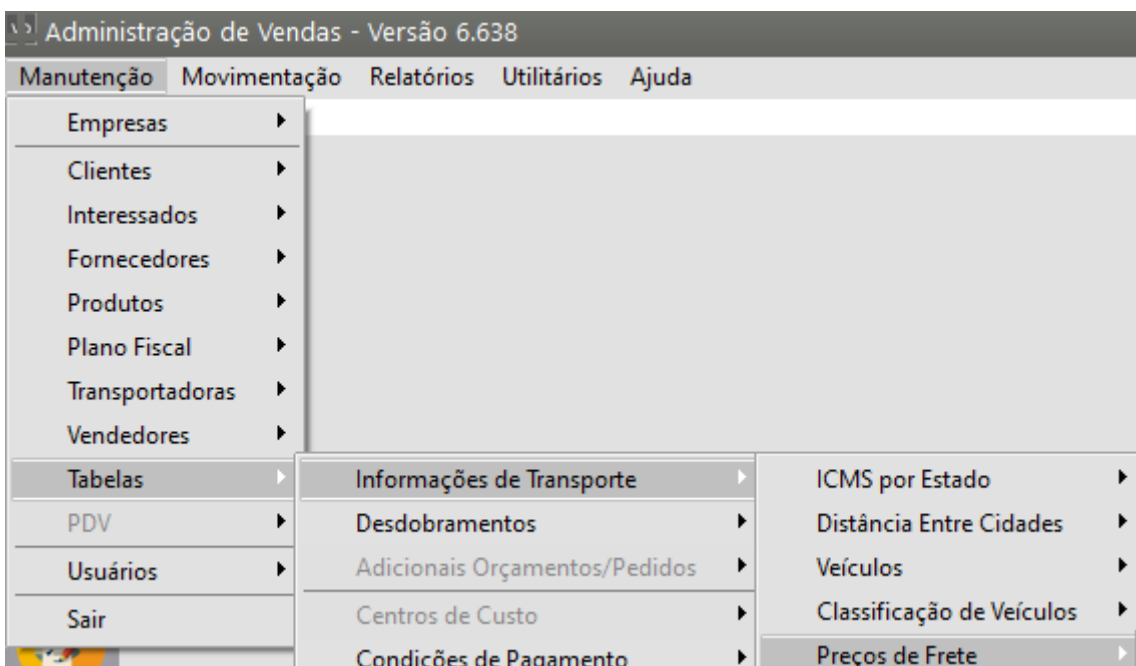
Administração de Vendas - Versão 6.638

Manutenção Movimentação Relatórios Utilitários Ajuda

Empresas
Clientes
Interessados
Fornecedores
Produtos
Plano Fiscal
Transportadoras
Vendedores
Tabelas
PDV
Usuários
Sair

Informações de Transporte
Desdobramentos
Adicionais Orçamentos/Pedidos
Centros de Custo
Condições de Pagamento

ICMS por Estado
Distância Entre Cidades
Veículos
Classificação de Veículos
Preços de Frete